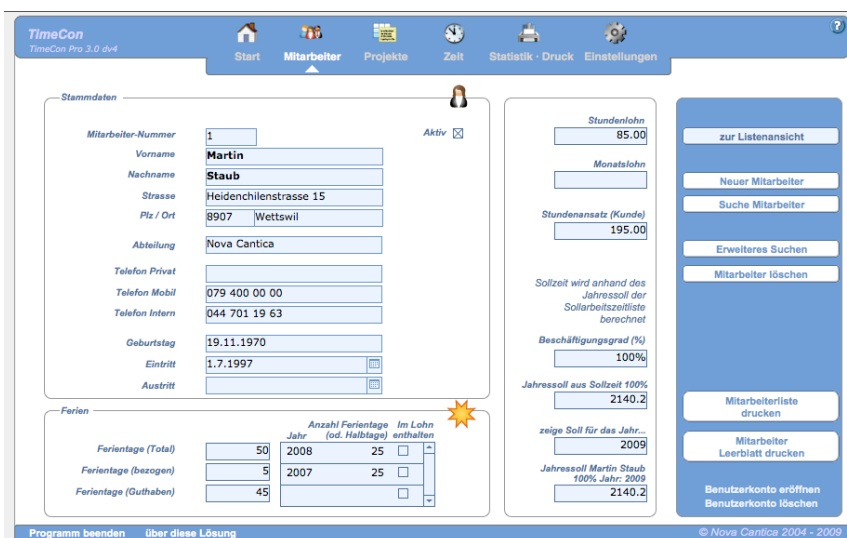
TimeCon
TimeCon Pro 3.0 dv4

Start Mitarbeiter Projekte Zeit Statistik - Druck Einstellungen

?

Stammdaten

Mitarbeiter-Nummer 1
Aktiv ☒
Vorname Martin
Nachname Staub
Strasse Heidenchilenstrasse 15
Plz / Ort 8907 Wettswil
Abteilung Nova Cantica
Telefon Privat
Telefon Mobil 079 400 00 00
Telefon Intern 044 701 19 63
Geburtstag 19.11.1970
Eintritt 1.7.1997
Austritt

Ferien

Jahr | Anzahl Ferientage (od. Halbtage) | Im Lohn enthalten
Ferientage (Total) 50 | 2008 | 25 | ☐
Ferientage (bezogen) 5 | 2007 | 25 | ☐
Ferientage (Guthaben) 45 | | | ☐

Stundenlohn
85.00
Monatslohn

Stundenansatz (Kunde)
195.00

Sollzeit wird anhand des Jahressoll der Sollarbeitszeitliste berechnet

Beschäftigungsgrad (%)
100%
Jahressoll aus Sollzeit 100%
2140.2
zeige Soll für das Jahr...
2009
Jahressoll Martin Staub 100% Jahr: 2009
2140.2

zur Listenansicht
Neuer Mitarbeiter
Suche Mitarbeiter
Erweiteres Suchen
Mitarbeiter löschen
Mitarbeiterliste drucken
Mitarbeiter Leerblatt drucken
Benutzerkonto eröffnen
Benutzerkonto löschen

Programm beenden über diese Lösung
© Nova Cantica 2004 - 2009